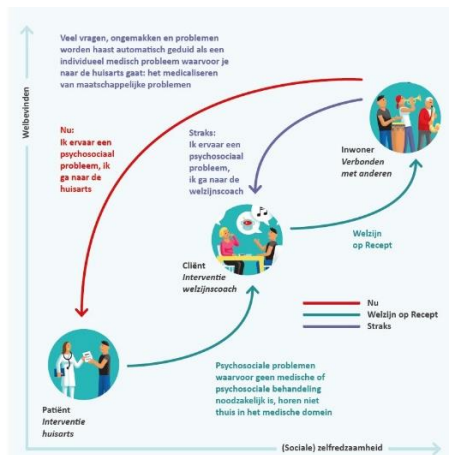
Veel vragen, ongemakken en problemen worden haast automatisch geduid als een individueel medisch probleem waarvoor je naar de huisarts gaat: het medicaliseren van maatschappelijke problemen

Welbevinden

Nu:
Ik ervaar een psychosociaal probleem, ik ga naar de huisarts

Straks:
Ik ervaar een psychosociaal probleem, ik ga naar de welzijnscoach

Inwoner
Verbonden met anderen

Cliënt
Interventie welzijnscoach

Welzijn op Recept

Nu
Welzijn op Recept
Straks

Patiënt
Interventie huisarts

Psychosociale problemen waarvoor geen medische of psychosociale behandeling noodzakelijk is, horen niet thuis in het medische domein

(Sociale) zelfredzaamheid